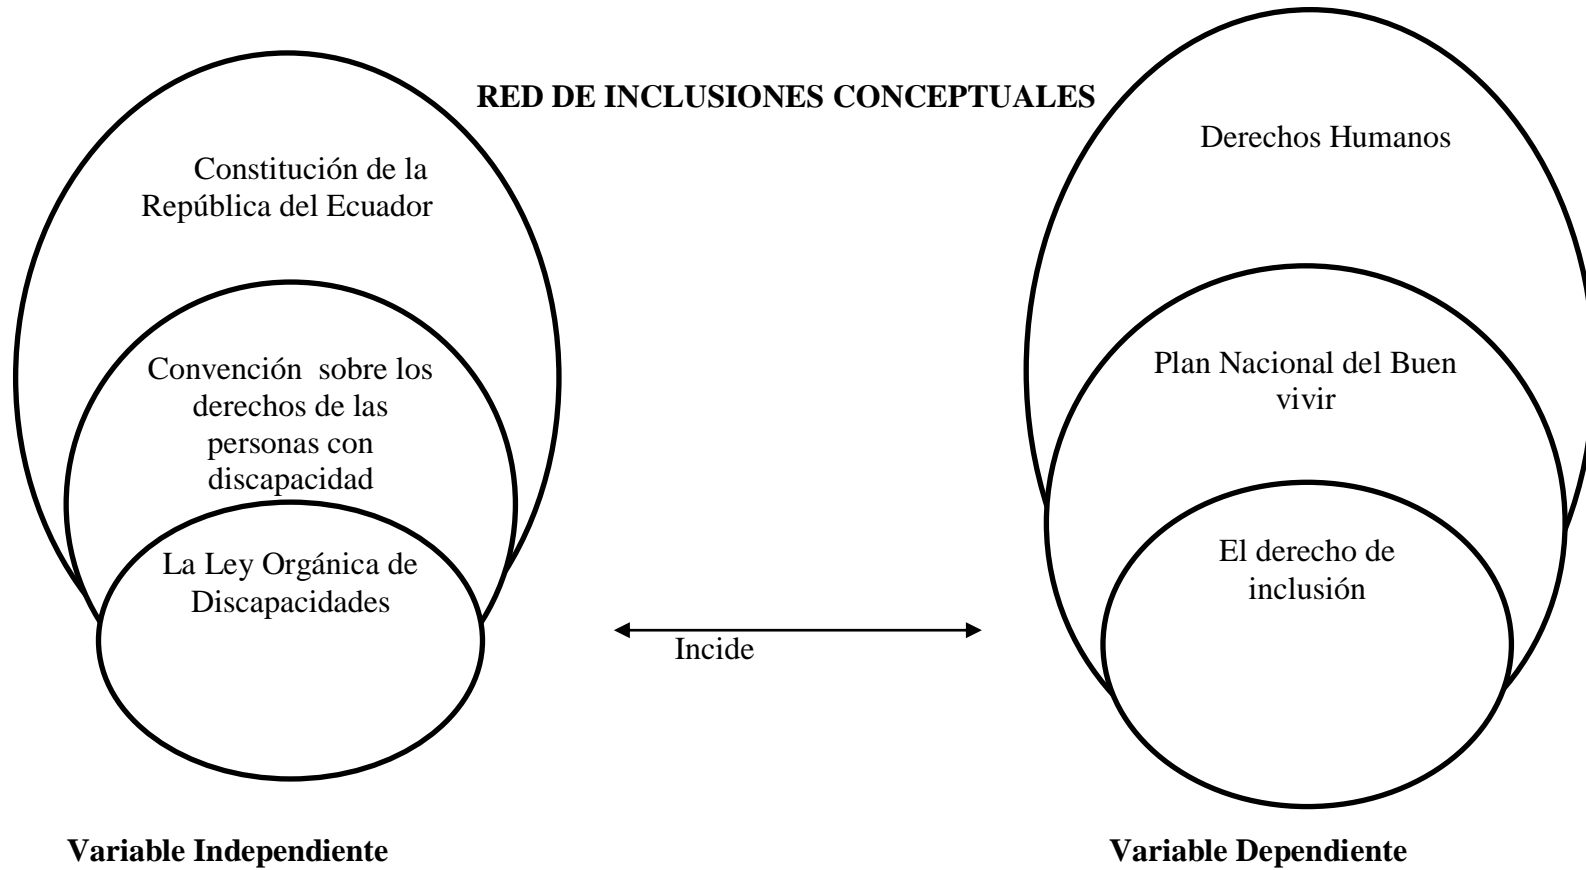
RED DE INCLUSIONES CONCEPTUALES

Constitución de la República del Ecuador

Convención sobre los derechos de las personas con discapacidad

La Ley Orgánica de Discapacidades

Derechos Humanos

Plan Nacional del Buen vivir

El derecho de inclusión

Incide

Variable Independiente

Variable Dependiente